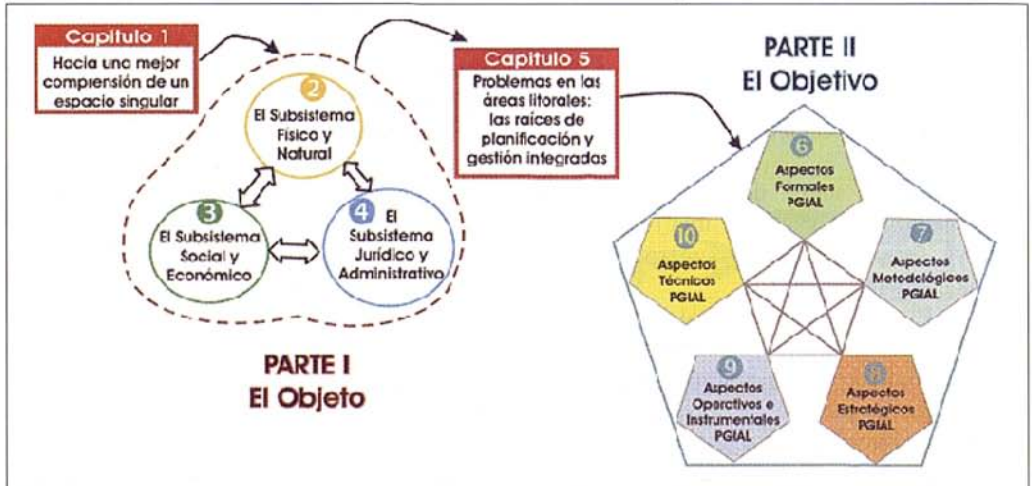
Capítulo 1
Hacia una mejor comprensión de un espacio singular

2
El Subsistema Físico y Natural

3
El Subsistema Social y Económico

4
El Subsistema Jurídico y Administrativo

PARTE I
El Objeto

Capítulo 5
Problemas en las áreas litorales: las raíces de planificación y gestión integradas

PARTE II
El Objetivo

6
Aspectos Formales PGIAL

7
Aspectos Metodológicos PGIAL

8
Aspectos Estratégicos PGIAL

9
Aspectos Operativos e Instrumentales PGIAL

10
Aspectos Técnicos PGIAL